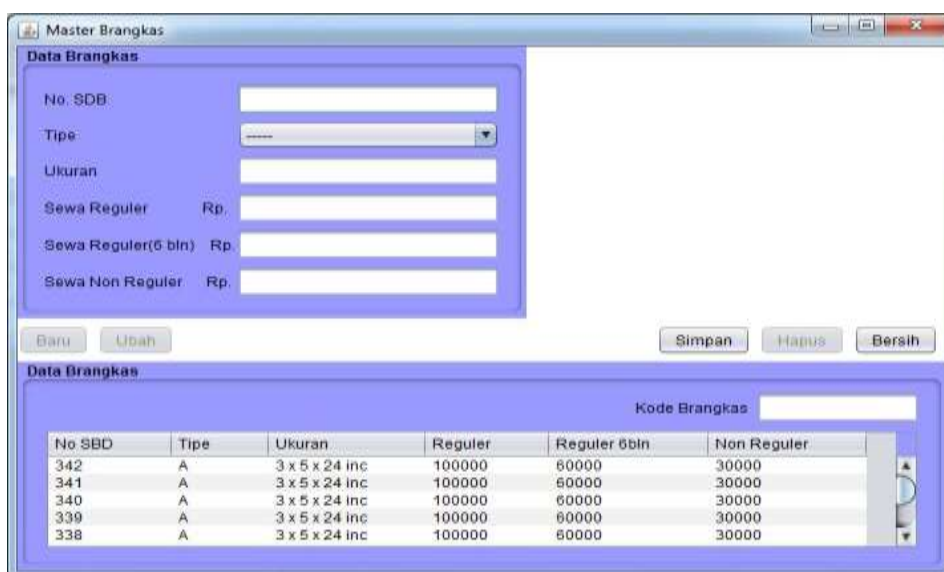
Master Brangkas

Data Brangkas

No. SDB

Tipe ------

Ukuran

Sewa Reguler Rp.

Sewa Reguler(6 bln) Rp.

Sewa Non Reguler Rp.

Baru Ubah Simpan Hapus Bersih

Data Brangkas

Kode Brangkas

| No SBD | Tipe | Ukuran | Reguler | Reguler 6bln | Non Reguler |
|---|---|---|---|---|---|
| 342 | A | 3 x 5 x 24 inc | 100000 | 60000 | 30000 |
| 341 | A | 3 x 5 x 24 inc | 100000 | 60000 | 30000 |
| 340 | A | 3 x 5 x 24 inc | 100000 | 60000 | 30000 |
| 339 | A | 3 x 5 x 24 inc | 100000 | 60000 | 30000 |
| 338 | A | 3 x 5 x 24 inc | 100000 | 60000 | 30000 |